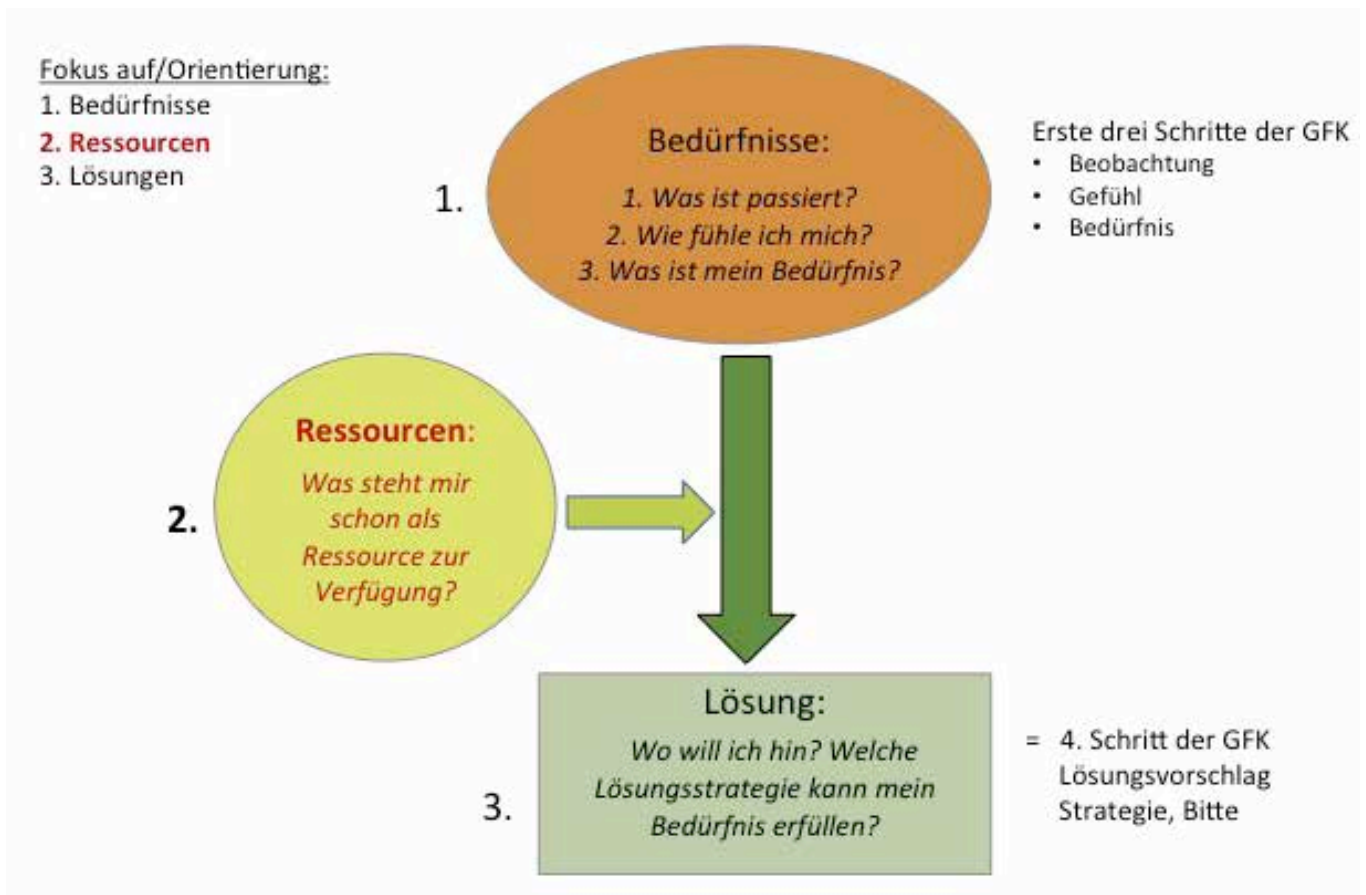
Fokus auf/Orientierung:
1. Bedürfnisse
2. Ressourcen
3. Lösungen

1.

Bedürfnisse:
1. Was ist passiert?
2. Wie fühle ich mich?
3. Was ist mein Bedürfnis?

Erste drei Schritte der GFK
• Beobachtung
• Gefühl
• Bedürfnis

2.

Ressourcen:
Was steht mir schon als Ressource zur Verfügung?

3.

Lösung:
Wo will ich hin? Welche Lösungsstrategie kann mein Bedürfnis erfüllen?

= 4. Schritt der GFK
Lösungsvorschlag
Strategie, Bitte